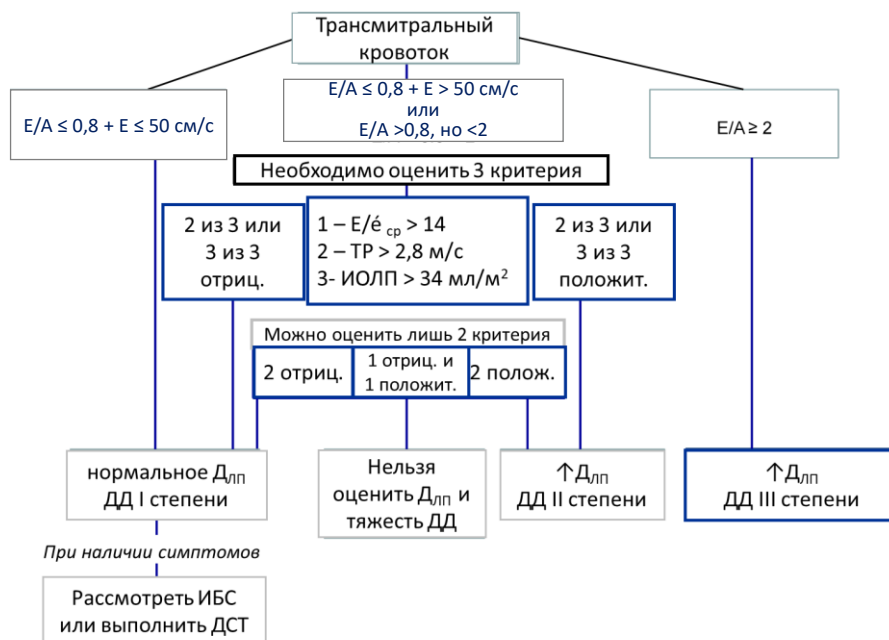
Трансмитральный кровоток

E/A ≤ 0,8 + E ≤ 50 см/с

E/A ≤ 0,8 + E > 50 см/с
или
E/A >0,8, но <2

E/A ≥ 2

Необходимо оценить 3 критерия

2 из 3 или 3 из 3 отриц.

1 – E/é $_{ср}$ > 14
2 – ТР > 2,8 м/с
3- ИОЛП > 34 мл/м$^2$

2 из 3 или 3 из 3 положит.

Можно оценить лишь 2 критерия

2 отриц.

1 отриц. и 1 положит.

2 полож.

нормальное Д$_{ЛП}$
ДД I степени

Нельзя оценить Д$_{ЛП}$ и тяжесть ДД

↑Д$_{ЛП}$
ДД II степени

↑Д$_{ЛП}$
ДД III степени

При наличии симптомов

Рассмотреть ИБС или выполнить ДСТ